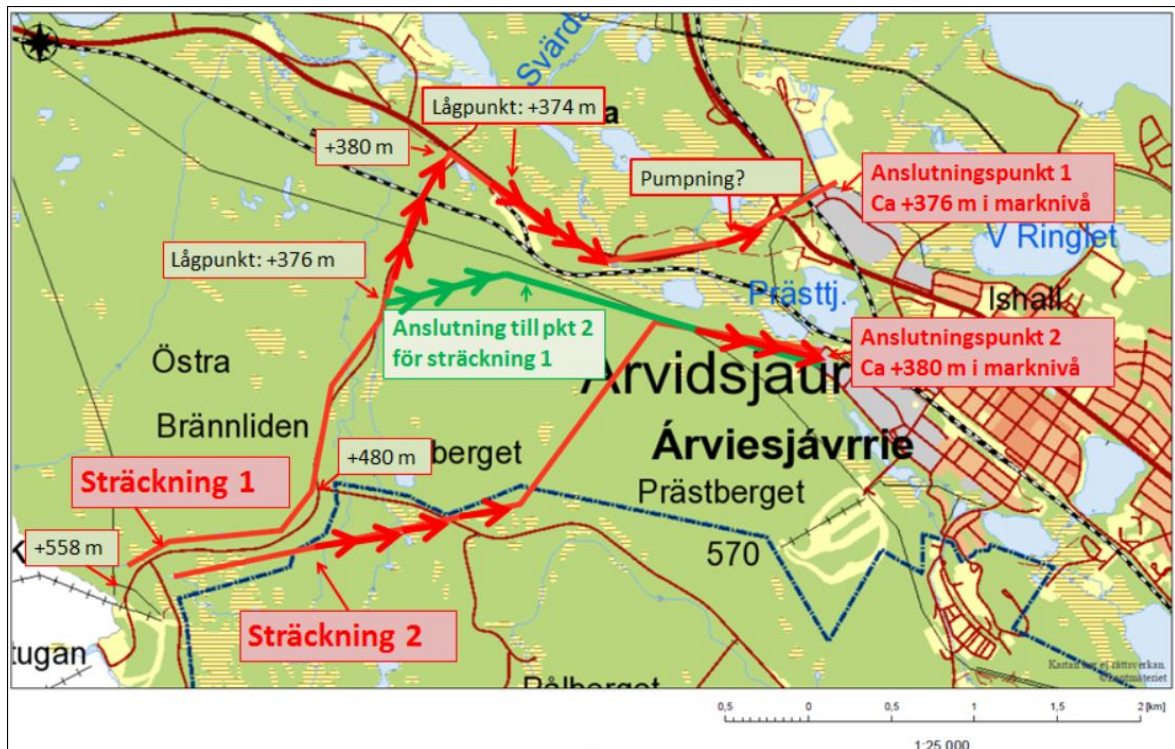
Svärda
Lågpunkt: +374 m
a
+380 m
Pumpning?
Anslutningspunkt 1
Ca +376 m i marknivå
V Ringlet
Lågpunkt: +376 m
Prästtj.
Ishall
Anslutning till pkt 2
för sträckning 1
Anslutningspunkt 2
Ca +380 m i marknivå
Östra
Arvidsjaur
Brännliden
Árviesjávrrie
+480 m
berget
Sträckning 1
Prästberget
+558 m
570
Sträckning 2
tugan
Pålberget
Kartan har ej rättsverkan.
©Lantmäteriet
0,5 0 0,5 1 1,5 2 [km]
1:25 000